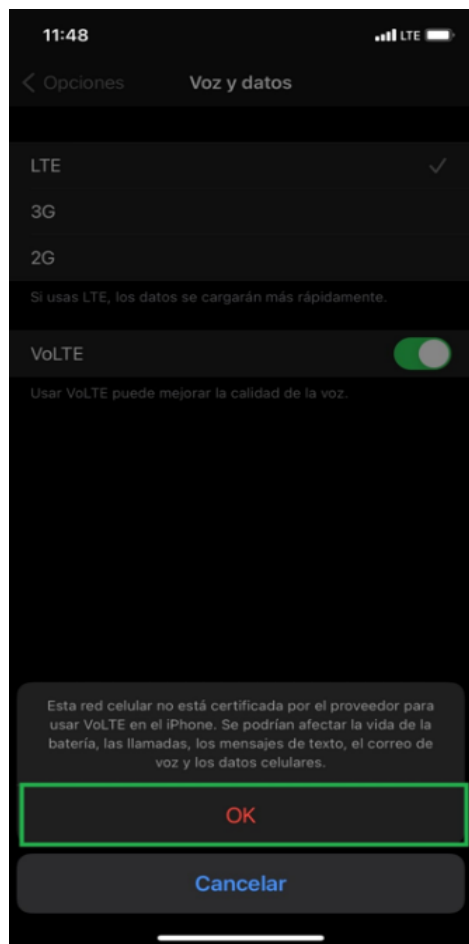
11:48

LTE

Opciones

Voz y datos

LTE

3G

2G

Si usas LTE, los datos se cargarán más rápidamente.

VoLTE

Usar VoLTE puede mejorar la calidad de la voz.

Esta red celular no está certificada por el proveedor para usar VoLTE en el iPhone. Se podrían afectar la vida de la batería, las llamadas, los mensajes de texto, el correo de voz y los datos celulares.

OK

Cancelar